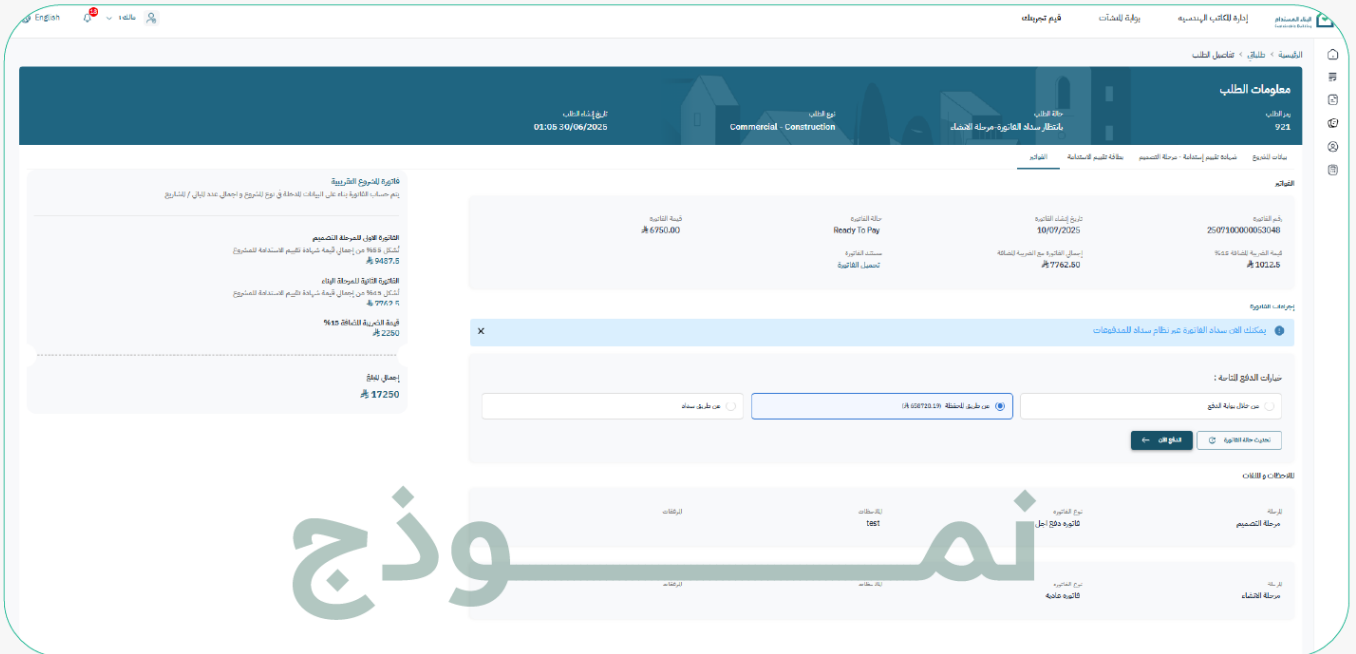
English 18 مالك قيم تجربتك بوابة المنشآت إدارة المكاتب الهندسية البناء المستدام

الرئيسية › طلباتي › تفاصيل الطلب

معلومات الطلب

رقم الطلب
921

حالة الطلب
بانتظار سداد الفاتورة-مرحلة الانشاء

نوع الطلب
Commercial - Construction

تاريخ إنشاء الطلب
01:05 30/06/2025

بيانات المشروع شهادة تقييم استدامة - مرحلة التصميم شهادة تقييم الاستدامة الفواتير

الفواتير

رقم الفاتورة
2507100000053048

تاريخ إنشاء الفاتورة
10/09/2025

حالة الفاتورة
Ready To Pay

قيمة الفاتورة
6750.00

قيمة الضريبة المضافة 15%
1012.5

إجمالي الفاتورة مع الضريبة المضافة
7762.50

مستند الفاتورة
تحميل الفاتورة

إجراءات الفاتورة

يمكنك الآن سداد الفاتورة عبر نظام سداد للمدفوعات ×

خيارات الدفع المتاحة :

عن طريق المحفظة (SR 658720.19)

عن خلال بوابة الدفع

عن طريق سداد

تحديث حالة الفاتورة

الدفع الآن

الملاحظات و الآلات

المرحلة
مرحلة التصميم

نوع الفاتورة
فاتورة دفع آجل

الملاحظات
test

المرفقات

المرحلة
مرحلة الانشاء

نوع الفاتورة
فاتورة عادية

الملاحظات

المرفقات

فاتورة المشروع التقريبية
يتم حساب الفاتورة بناء على البيانات المدخلة في نوع المشروع وإجمالي عدد المباني / المشاريع

الفاتورة الأولى للمرحلة التصميم
تشكل 55% من إجمالي قيمة شهادة تقييم الاستدامة للمشروع
9487.5

الفاتورة الثانية للمرحلة البناء
تشكل 45% من إجمالي قيمة شهادة تقييم الاستدامة للمشروع
7762.5

قيمة الضريبة المضافة 15%
2250

إجمالي المبلغ
17250

نمـــوذج